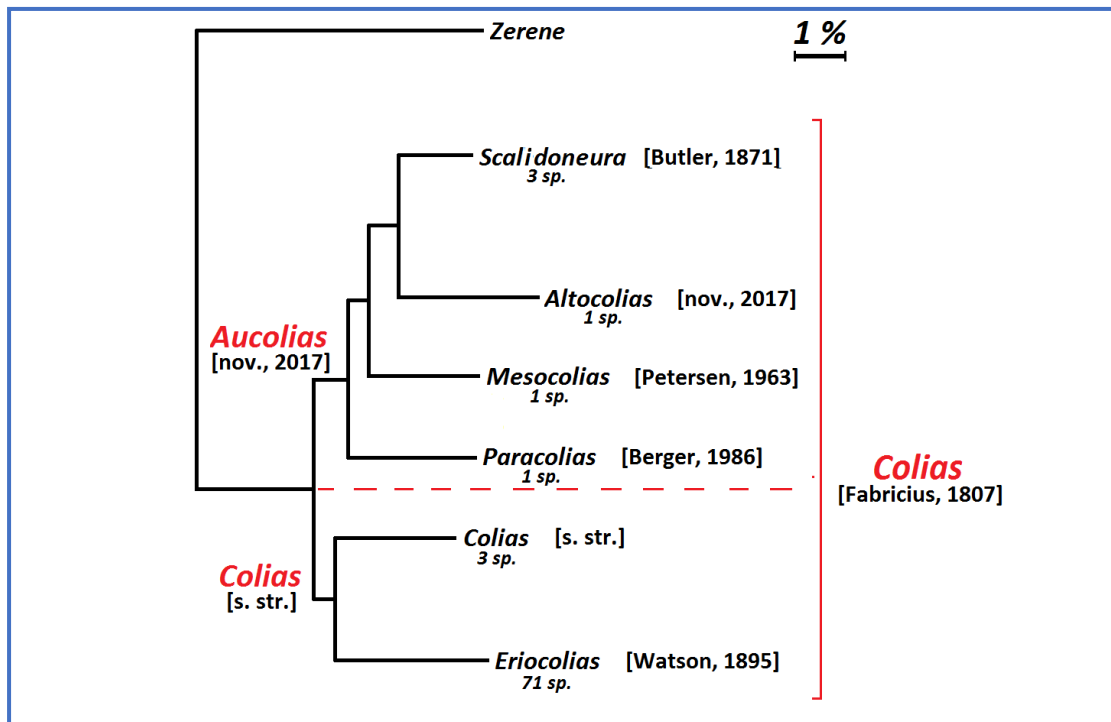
Zerene

1 %

Scalidoneura [Butler, 1871]
3 sp.

Altocolias [nov., 2017]
1 sp.

Aucolias
[nov., 2017]

Mesocolias [Petersen, 1963]
1 sp.

Paracolias [Berger, 1986]
1 sp.

Colias
[Fabricius, 1807]

Colias [s. str.]
3 sp.

Colias
[s. str.]

Eriocolias [Watson, 1895]
71 sp.